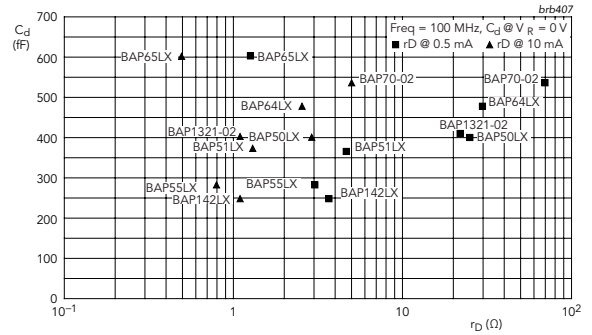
brb407

$C_d$ (fF)

700
600
500
400
300
200
100
0

Freq = 100 MHz, $C_d$ @ $V_R$ = 0 V
■ rD @ 0.5 mA ▲ rD @ 10 mA

BAP65LX
BAP65LX
BAP70-02
BAP70-02
BAP64LX
BAP64LX
BAP1321-02
BAP1321-02
BAP50LX
BAP50LX
BAP51LX
BAP51LX
BAP55LX
BAP55LX
BAP142LX
BAP142LX

$10^{-1}$
1
10
$10^2$

$r_D$ (Ω)